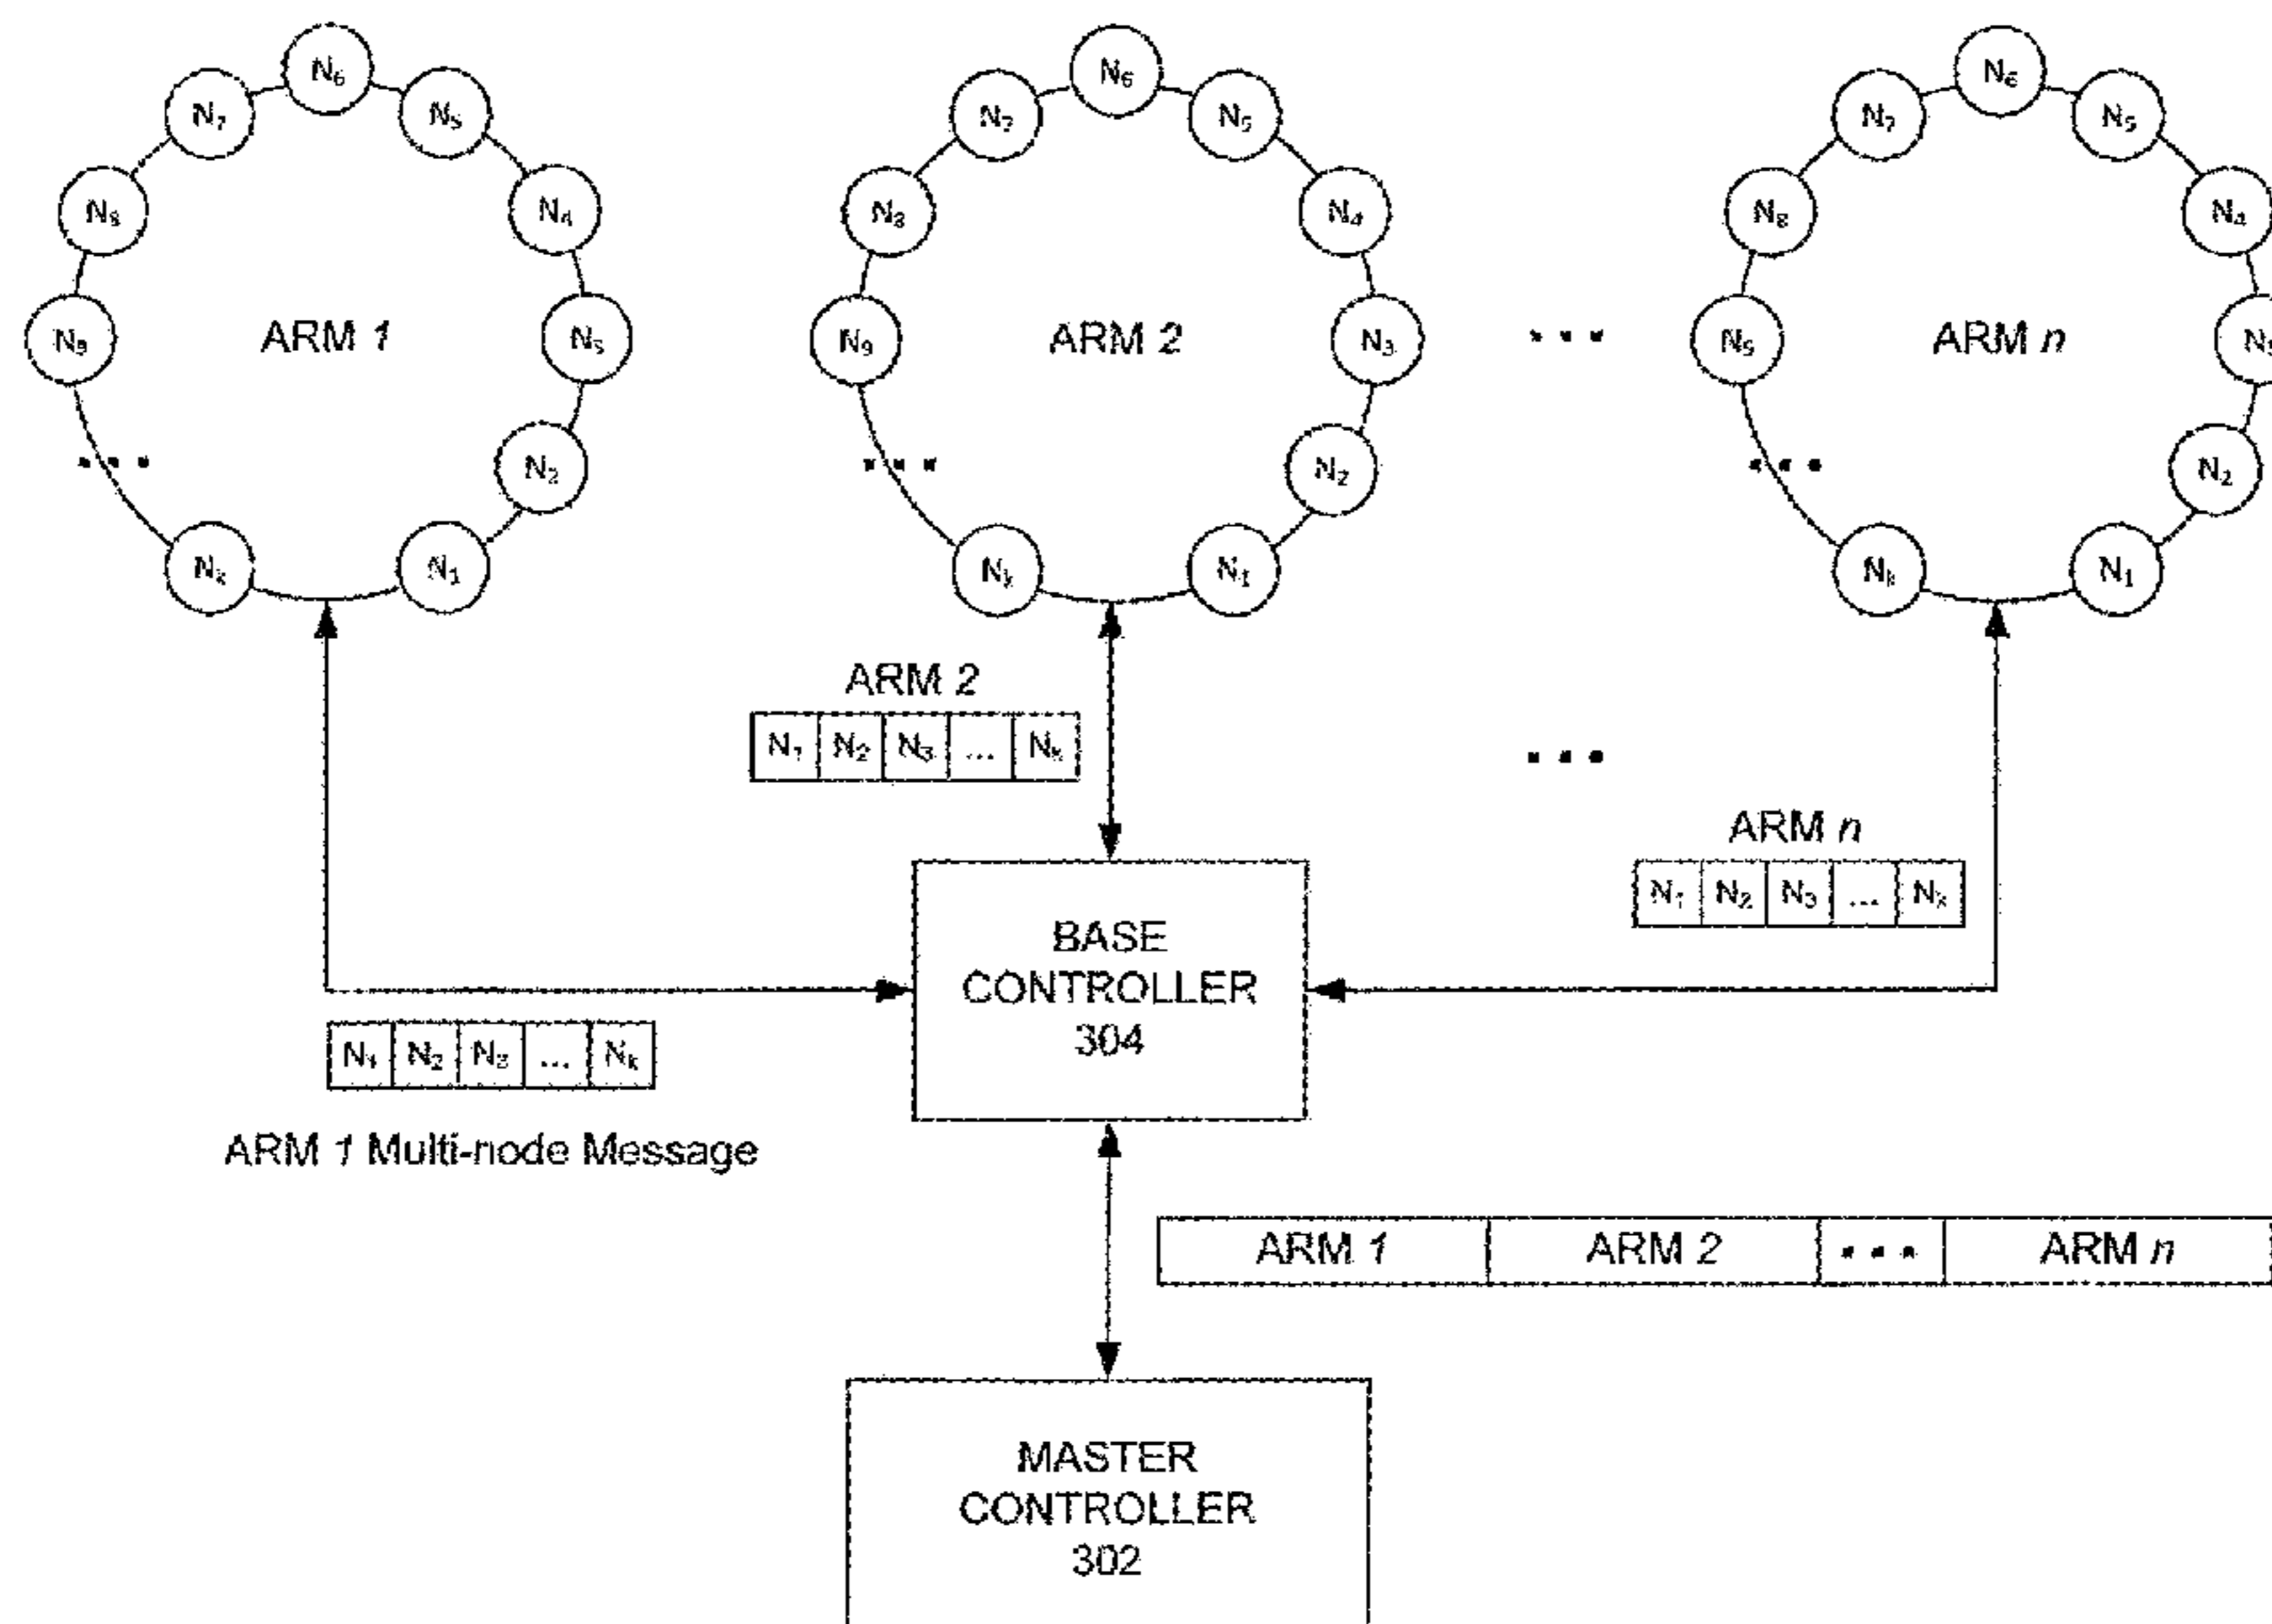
$N_6$ $N_7$ $N_5$ $N_8$ $N_4$ $N_9$ ARM 1 $N_3$ ... $N_2$ $N_k$ $N_1$

$N_6$ $N_7$ $N_5$ $N_8$ $N_4$ $N_9$ ARM 2 $N_3$ ... $N_2$ $N_k$ $N_1$

...

$N_6$ $N_7$ $N_5$ $N_8$ $N_4$ $N_9$ ARM $n$ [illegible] ... $N_2$ $N_k$ $N_1$

ARM 2

| $N_1$ | $N_2$ | $N_3$ | ... | $N_k$ |
|---|---|---|---|---|

...

ARM $n$

| $N_1$ | $N_2$ | $N_3$ | ... | $N_k$ |
|---|---|---|---|---|

BASE CONTROLLER 304

| $N_1$ | $N_2$ | $N_3$ | ... | $N_k$ |
|---|---|---|---|---|

ARM 1 Multi-node Message

| ARM 1 | ARM 2 | ... | ARM $n$ |
|---|---|---|---|

MASTER CONTROLLER 302